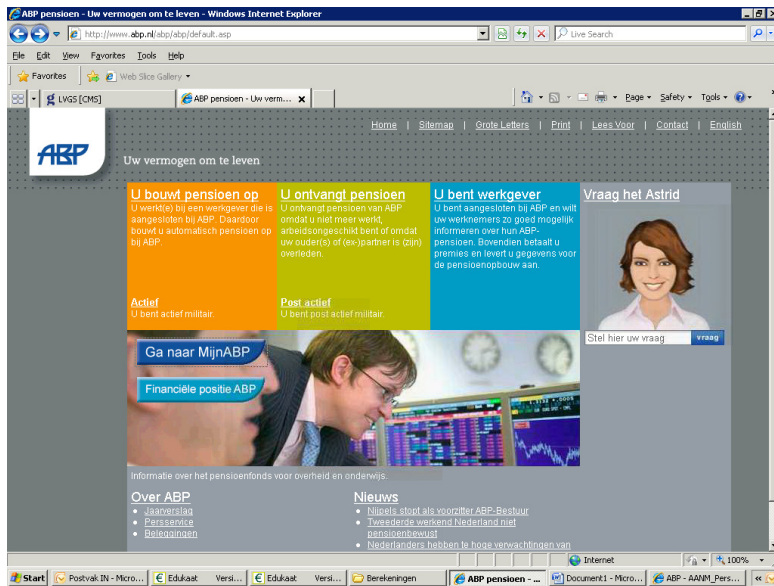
ABP pensioen - Uw vermogen om te leven - Windows Internet Explorer

http://www.abp.nl/abp/abp/default.asp

Live Search

File Edit View Favorites Tools Help

Favorites Web Slice Gallery

LVGS [CMS] ABP pensioen - Uw verm...

Page Safety Tools

Home | Sitemap | Grote Letters | Print | Lees Voor | Contact | English

ABP

Uw vermogen om te leven

U bouwt pensioen op
U werkt(e) bij een werkgever die is aangesloten bij ABP. Daardoor bouwt u automatisch pensioen op bij ABP.

Actief
U bent actief militair.

U ontvangt pensioen
U ontvangt pensioen van ABP omdat u niet meer werkt, arbeidsongeschikt bent of omdat uw ouder(s) of (ex-)partner is (zijn) overleden.

Post actief
U bent post actief militair.

U bent werkgever
U bent aangesloten bij ABP en wilt uw werknemers zo goed mogelijk informeren over hun ABP-pensioen. Bovendien betaalt u premies en levert u gegevens voor de pensioenopbouw aan.

Vraag het Astrid

Stel hier uw vraag
vraag

Ga naar MijnABP

Financiële positie ABP

Informatie over het pensioenfonds voor overheid en onderwijs.

Over ABP
• Jaarverslag
• Persservice
• Beleggingen

Nieuws
• Nijpels stopt als voorzitter ABP-Bestuur
• Tweederde werkend Nederland niet pensioenbewust
• Nederlanders hebben te hoge verwachtingen van

Internet 100%

Start | Postvak IN - Micro... | Edukaat Versi... | Edukaat Versi... | Berekeningen | ABP pensioen - ... | Document1 - Micro... | ABP - AANM_Pers...